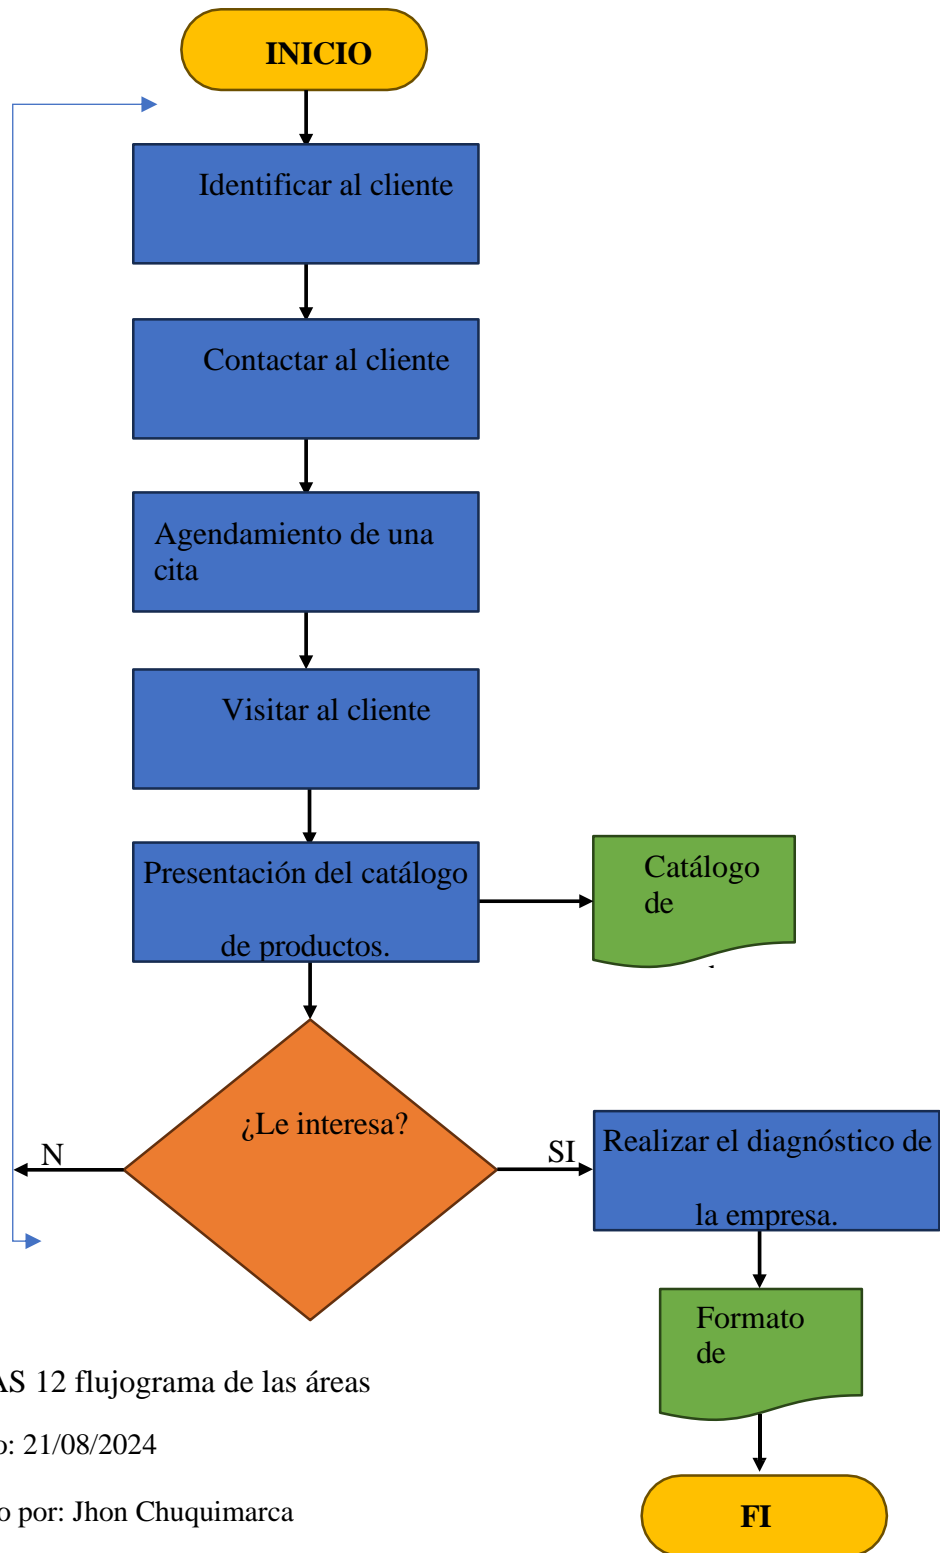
INICIO

Identificar al cliente

Contactar al cliente

Agendamiento de una cita

Visitar al cliente

Presentación del catálogo de productos.

Catálogo de

¿Le interesa?

N

SI

Realizar el diagnóstico de la empresa.

Formato de

FI

AS 12 flujograma de las áreas

o: 21/08/2024

o por: Jhon Chuquimarca